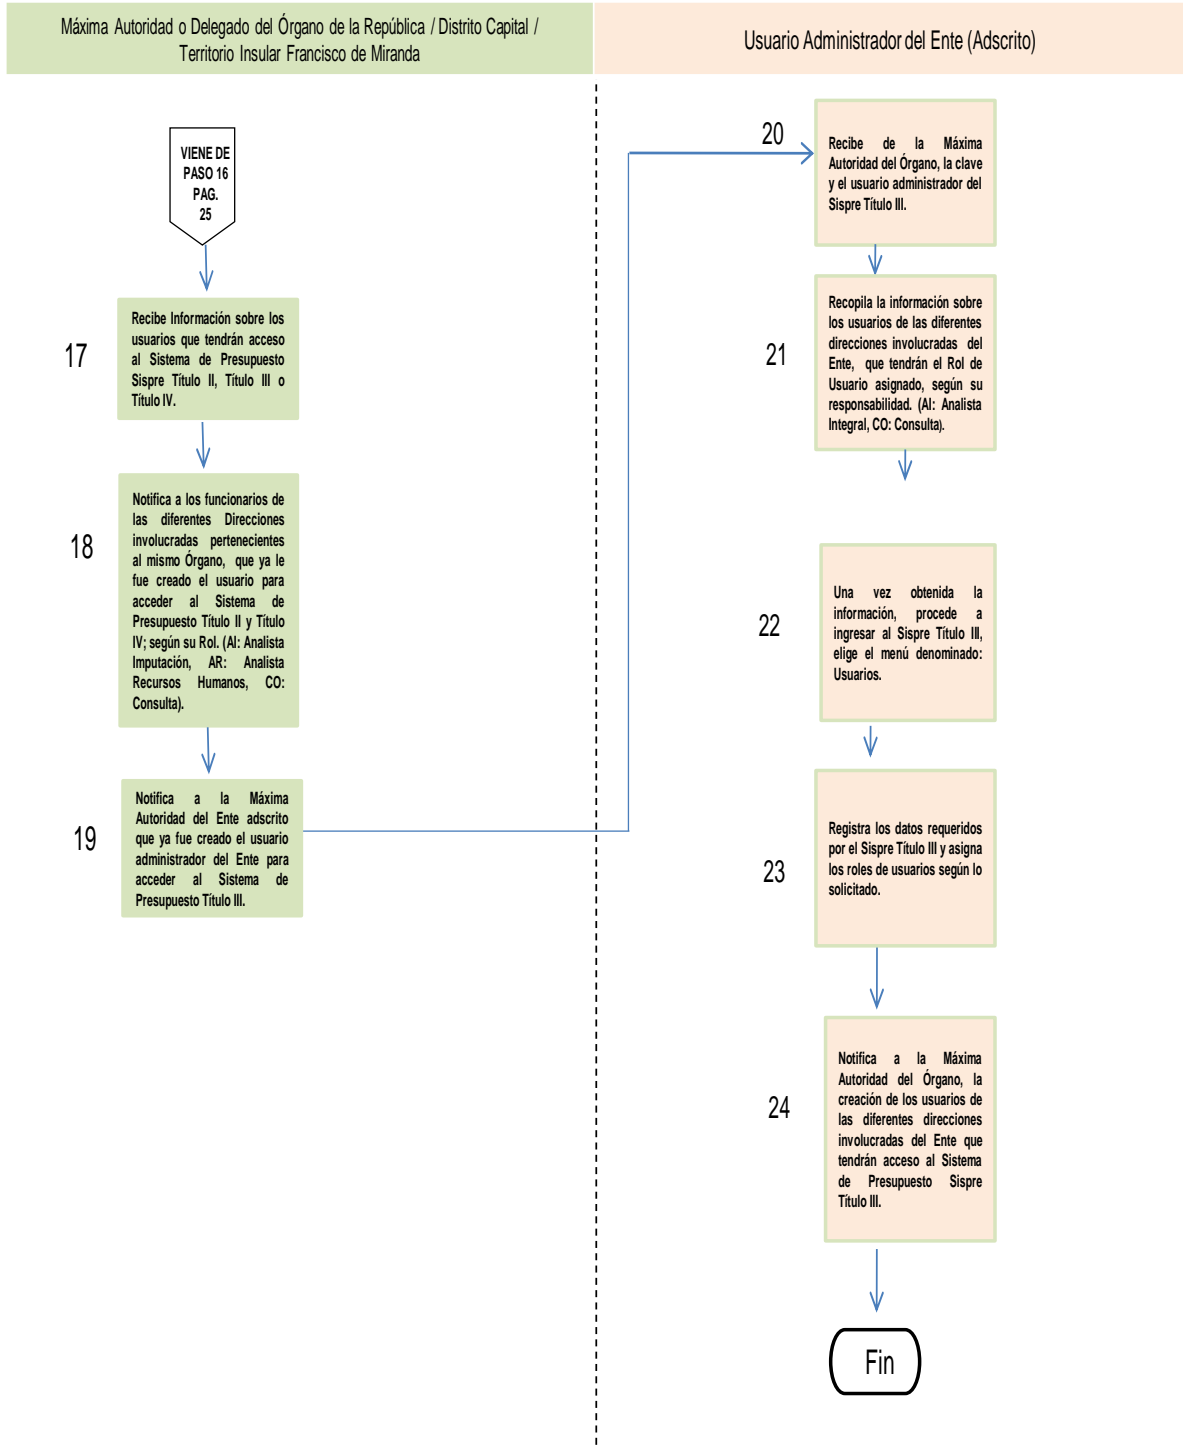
Máxima Autoridad o Delegado del Órgano de la República / Distrito Capital / Territorio Insular Francisco de Miranda

Usuario Administrador del Ente (Adscrito)

VIENE DE PASO 16 PAG. 25

17

Recibe Información sobre los usuarios que tendrán acceso al Sistema de Presupuesto Sispre Título II, Título III o Título IV.

18

Notifica a los funcionarios de las diferentes Direcciones involucradas pertenecientes al mismo Órgano, que ya le fue creado el usuario para acceder al Sistema de Presupuesto Título II y Título IV; según su Rol. (AI: Analista Imputación, AR: Analista Recursos Humanos, CO: Consulta).

19

Notifica a la Máxima Autoridad del Ente adscrito que ya fue creado el usuario administrador del Ente para acceder al Sistema de Presupuesto Título III.

20

Recibe de la Máxima Autoridad del Órgano, la clave y el usuario administrador del Sispre Título III.

21

Recopila la información sobre los usuarios de las diferentes direcciones involucradas del Ente, que tendrán el Rol de Usuario asignado, según su responsabilidad. (AI: Analista Integral, CO: Consulta).

22

Una vez obtenida la información, procede a ingresar al Sispre Título III, elige el menú denominado: Usuarios.

23

Registra los datos requeridos por el Sispre Título III y asigna los roles de usuarios según lo solicitado.

24

Notifica a la Máxima Autoridad del Órgano, la creación de los usuarios de las diferentes direcciones involucradas del Ente que tendrán acceso al Sistema de Presupuesto Sispre Título III.

Fin